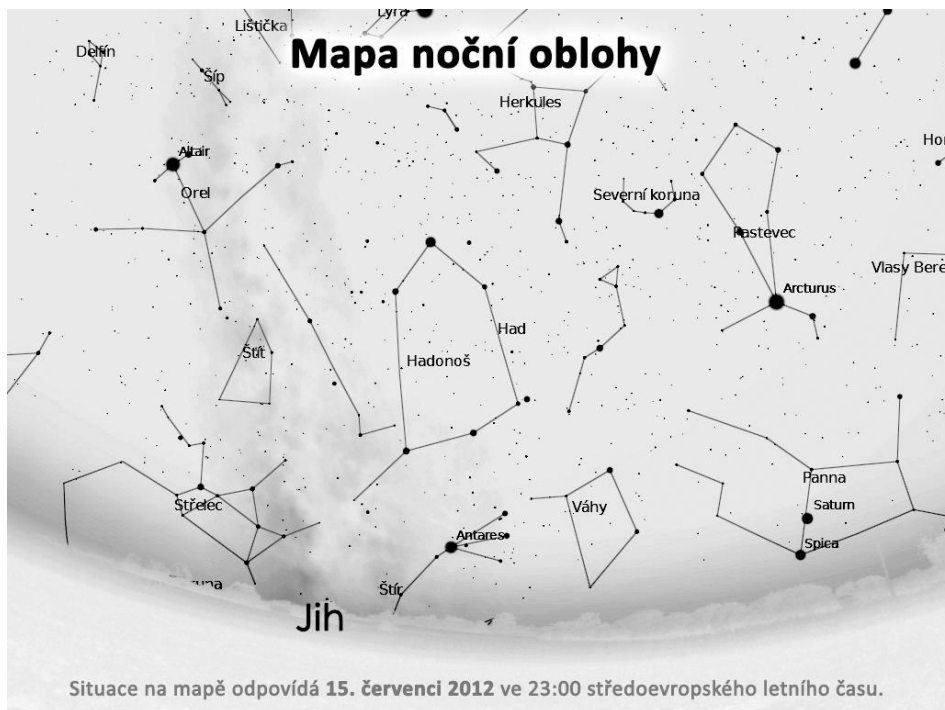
Mapa noční oblohy

Lyra
Lištička
Delfín
Šíp
Herkules
Altair
Orel
Severní koruna
Pastevec
Hor
Vlasy Bere
Arcturus
Had
Štít
Hadonoš
Panna
Saturn
Střelec
Váhy
Antares
Spica
runa
Štír
Jih

Situace na mapě odpovídá **15. červenci 2012** ve 23:00 středoevropského letního času.